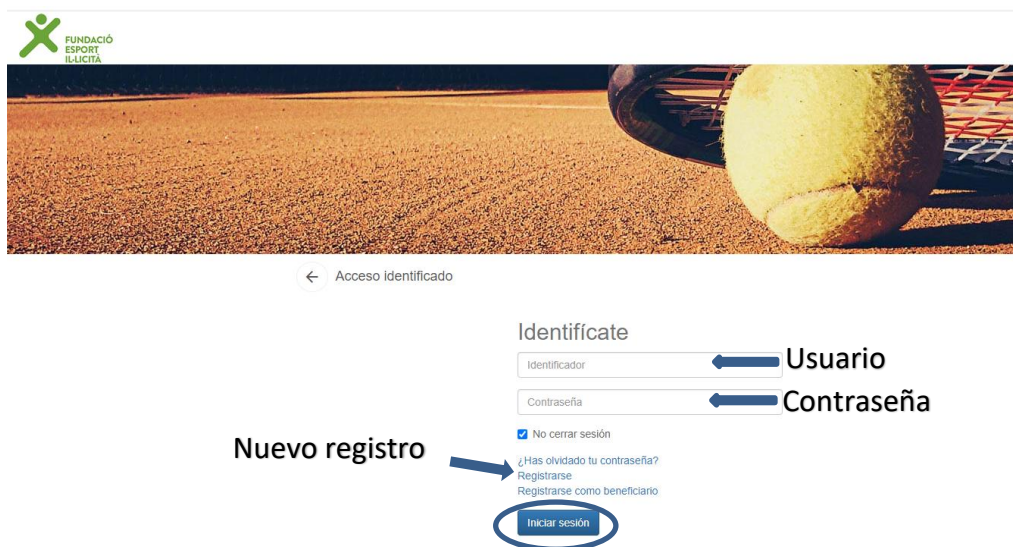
FUNDACIÓ
ESPORT
IL·LICITÀ

Acceso identificado

Identifícate

Identificador

Usuario

Contraseña

Contraseña

No cerrar sesión

Nuevo registro

¿Has olvidado tu contraseña?
Registrarse
Registrarse como beneficiario

Iniciar sesión